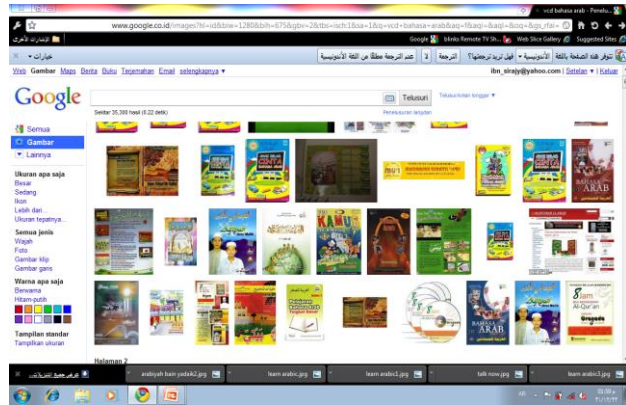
vcd bahasa arab - Penelu...

www.google.co.id/images?hl=id&biw=1280&bih=675&gbv=2&tbs=isch:1&sa=1&q=vcd+bahasa+arab&aq=f&aqi=&aql=&oq=&gs_rfai=

الإشارات الأخرى

Google | Iplinko Remote TV Sh... | Web Slice Gallery | Suggested Sites

خيارات

تتوفر هذه الصفحة باللغة الإندونيسية | هل تريد ترجمتها؟ | الترجمة | لا | عدم الترجمة مطلقاً من اللغة الإندونيسية

Web Gambar Maps Berita Buku Terjemahan Email selengkapnya ▾

ibn_sirajy@yahoo.com | Setelan ▾ | Keluar

Google

Telusuri

Telusuri lebih lengkap ▼

Sekitar 35,300 hasil (0.22 detik)

Penelusuran lanjutan

Semua
Gambar
Lainnya

Ukuran apa saja
Besar
Sedang
Ikon
Lebih dari...
Ukuran tepatnya...

Semua jenis
Wajah
Foto
Gambar klip
Gambar garis

Warna apa saja
Berwarna
Hitam-putih

Tampilan standar
Tampilkan ukuran

BAHASA ARAB

BAHASA ARAB

Halaman 2

عرض جميع التنزيلات...

arabiyah bain yadaik2.jpg

learn arabic.jpg

learn arabic3.jpg

talk now.jpg

learn arabic3.jpg